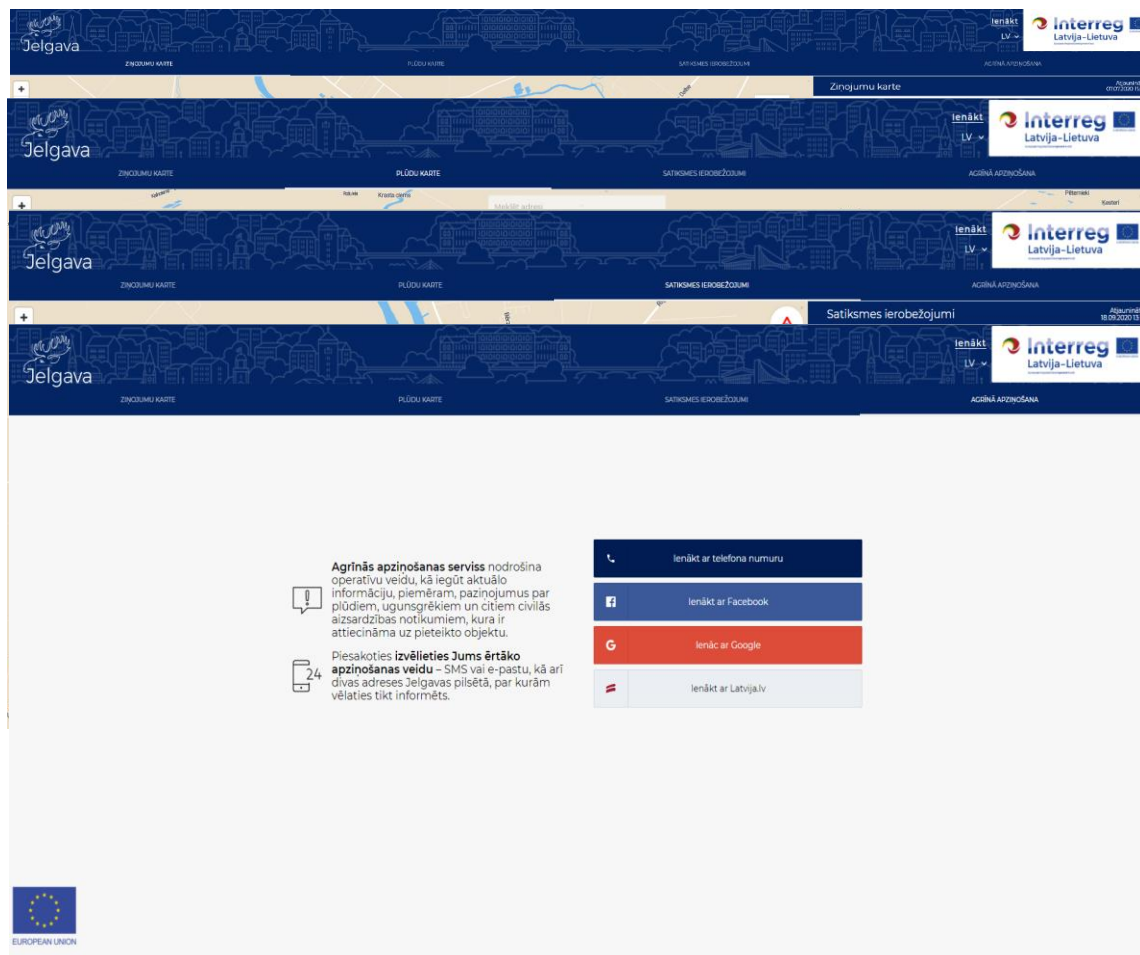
Jelgava

Ienākt
LV

Interreg
Latvija–Lietuva

ZIŅOJUMU KARTE
PLŪDU KARTE
SATIKSMES IEROBEŽOJUMI
AGRĪNĀ APZIŅOŠANA

+
Ziņojumu karte
Atjaunināts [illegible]

Jelgava

Ienākt
LV

Interreg
Latvija–Lietuva

ZIŅOJUMU KARTE
PLŪDU KARTE
SATIKSMES IEROBEŽOJUMI
AGRĪNĀ APZIŅOŠANA

+
Krasta ciems
Meklēt adresi
Pētersoni
Kestari

Jelgava

Ienākt
LV

Interreg
Latvija–Lietuva

ZIŅOJUMU KARTE
PLŪDU KARTE
SATIKSMES IEROBEŽOJUMI
AGRĪNĀ APZIŅOŠANA

+
Satiksmes ierobežojumi
Atjaunināts 18.09.2020 13:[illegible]

Jelgava

Ienākt
LV

Interreg
Latvija–Lietuva

ZIŅOJUMU KARTE
PLŪDU KARTE
SATIKSMES IEROBEŽOJUMI
AGRĪNĀ APZIŅOŠANA

Agrīnās apziņošanas serviss nodrošina operatīvu veidu, kā iegūt aktuālo informāciju, piemēram, paziņojumus par plūdiem, ugunsgrēkiem un citiem civilās aizsardzības notikumiem, kura ir attiecināma uz pieteikto objektu.

24

Piesakoties izvēlieties Jums ērtāko apziņošanas veidu – SMS vai e-pastu, kā arī divas adreses Jelgavas pilsētā, par kurām vēlaties tikt informēts.

Ienākt ar telefona numuru
Ienākt ar Facebook
Ienāc ar Google
Ienākt ar Latvija.lv

EUROPEAN UNION